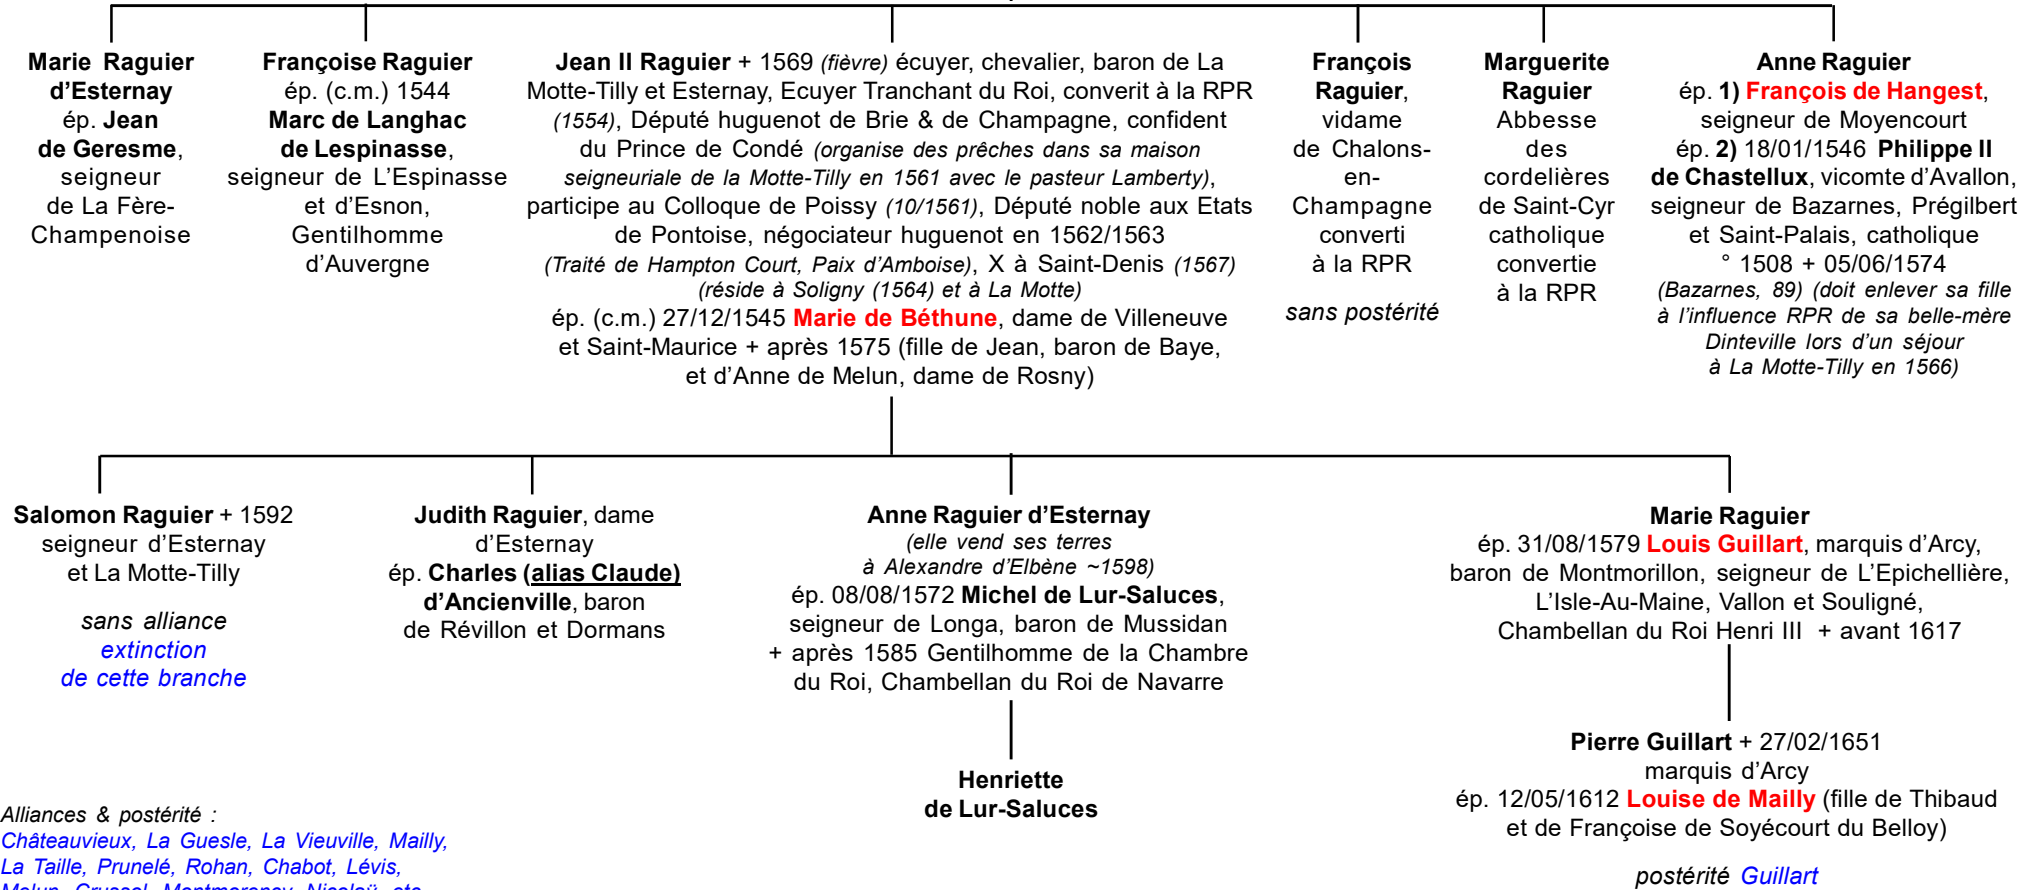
**Marie Raguier d'Esternay** ép. **Jean de Geresme**, seigneur de La Fère-Champenoise

**Françoise Raguier** ép. (c.m.) 1544 **Marc de Langhac de Lespinasse**, seigneur de L'Espinasse et d'Esnon, Gentilhomme d'Auvergne

**Jean II Raguier** + 1569 *(fièvre)* écuyer, chevalier, baron de La Motte-Tilly et Esternay, Ecuyer Tranchant du Roi, converti à la RPR *(1554)*, Député huguenot de Brie & de Champagne, confident du Prince de Condé *(organise des prêches dans sa maison seigneuriale de la Motte-Tilly en 1561 avec le pasteur Lamberty)*, participe au Colloque de Poissy *(10/1561)*, Député noble aux Etats de Pontoise, négociateur huguenot en 1562/1563 *(Traité de Hampton Court, Paix d'Amboise)*, X à Saint-Denis *(1567)* *(réside à Soligny (1564) et à La Motte)*
ép. (c.m.) 27/12/1545 **Marie de Béthune**, dame de Villeneuve et Saint-Maurice + après 1575 (fille de Jean, baron de Baye, et d'Anne de Melun, dame de Rosny)

**François Raguier**, vidame de Chalons-en-Champagne converti à la RPR

*sans postérité*

**Marguerite Raguier** Abbesse des cordelières de Saint-Cyr catholique convertie à la RPR

**Anne Raguier**
ép. **1) François de Hangest**, seigneur de Moyencourt
ép. **2)** 18/01/1546 **Philippe II de Chastellux**, vicomte d'Avallon, seigneur de Bazarnes, Prégilbert et Saint-Palais, catholique ° 1508 + 05/06/1574
*(Bazarnes, 89) (doit enlever sa fille à l'influence RPR de sa belle-mère Dinteville lors d'un séjour à La Motte-Tilly en 1566)*

**Salomon Raguier** + 1592 seigneur d'Esternay et La Motte-Tilly

*sans alliance*
*extinction de cette branche*

**Judith Raguier**, dame d'Esternay
ép. **Charles (alias Claude) d'Ancienville**, baron de Révillon et Dormans

**Anne Raguier d'Esternay**
*(elle vend ses terres à Alexandre d'Elbène ~1598)*
ép. 08/08/1572 **Michel de Lur-Saluces**, seigneur de Longa, baron de Mussidan + après 1585 Gentilhomme de la Chambre du Roi, Chambellan du Roi de Navarre

**Henriette de Lur-Saluces**

**Marie Raguier**
ép. 31/08/1579 **Louis Guillart**, marquis d'Arcy, baron de Montmorillon, seigneur de L'Epichellière, L'Isle-Au-Maine, Vallon et Souligné, Chambellan du Roi Henri III + avant 1617

**Pierre Guillart** + 27/02/1651 marquis d'Arcy
ép. 12/05/1612 **Louise de Mailly** (fille de Thibaud et de Françoise de Soyécourt du Belloy)

*postérité Guillart*

*Alliances & postérité :*
*Châteauvieux, La Guesle, La Vieuville, Mailly, La Taille, Prunelé, Rohan, Chabot, Lévis,* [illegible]